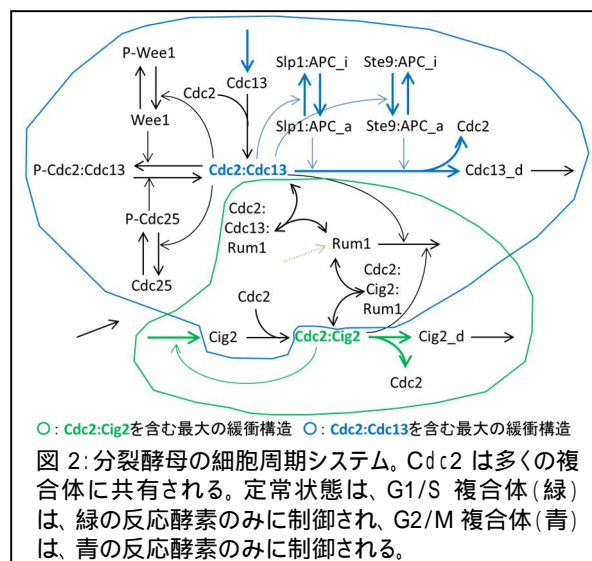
P-Wee1
Cdc13
Slp1:APC_i
Ste9:APC_i
Cdc2
Wee1
Slp1:APC_a
Ste9:APC_a
Cdc2
P-Cdc2:Cdc13
Cdc2:Cdc13
Cdc13_d
Cdc2:
Cdc13:
Rum1
Rum1
P-Cdc25
Cdc25
Cdc2:
Cig2:
Rum1
Cdc2
Cig2
Cdc2:Cig2
Cig2_d
Cdc2

○: Cdc2:Cig2を含む最大の緩衝構造 ○: Cdc2:Cdc13を含む最大の緩衝構造

図 2:分裂酵母の細胞周期システム。Cdc2 は多くの複合体に共有される。定常状態は、G1/S 複合体(緑)は、緑の反応酵素のみに制御され、G2/M 複合体(青)は、青の反応酵素のみに制御される。